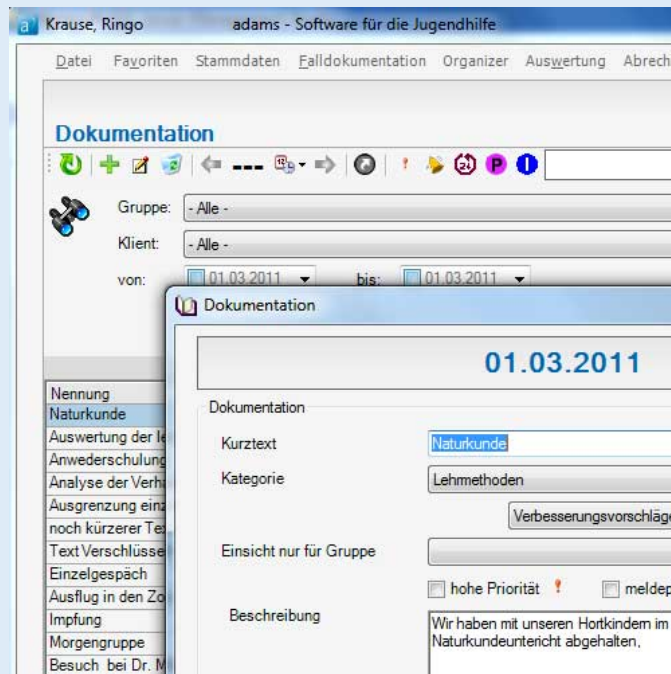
Krause, Ringo adams - Software für die Jugendhilfe

Datei Favoriten Stammdaten Falldokumentation Organizer Auswertung Abrech

Dokumentation

Gruppe: - Alle -

Klient: - Alle -

von: 01.03.2011 bis: 01.03.2011

Nennung
Naturkunde
Auswertung der le
Anwederschulung
Analyse der Verha
Ausgrenzung einz
noch kürzerer Tex
Text Verschlüsse
Einzelgespäch
Ausflug in den Zo
Impfung
Morgengruppe
Besuch bei Dr. M

Dokumentation

01.03.2011

Dokumentation

Kurztext Naturkunde

Kategorie Lehmethoden

Verbesserungsvorschläge

Einsicht nur für Gruppe

hohe Priorität ! meldep

Beschreibung
Wir haben mit unseren Hortkindern im Naturkundeuntericht abgehalten,